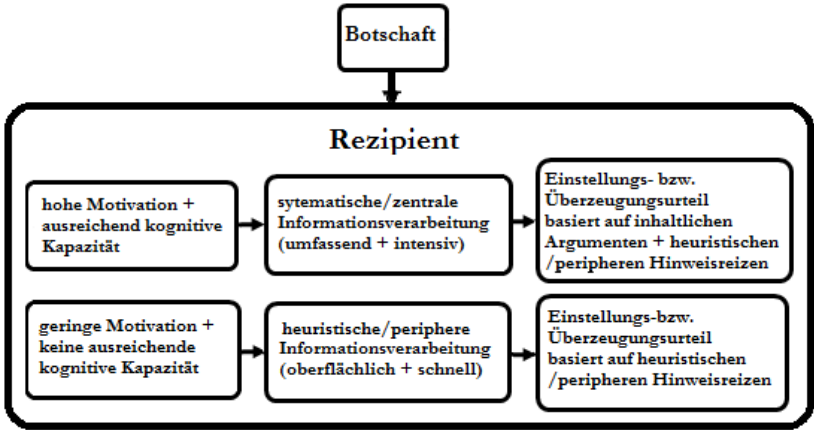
Botschaft

Rezipient

hohe Motivation + ausreichend kognitive Kapazität

sytematische/zentrale Informationsverarbeitung (umfassend + intensiv)

Einstellungs- bzw. Überzeugungsurteil basiert auf inhaltlichen Argumenten + heuristischen /peripheren Hinweisreizen

geringe Motivation + keine ausreichende kognitive Kapazität

heuristische/periphere Informationsverarbeitung (oberflächlich + schnell)

Einstellungs-bzw. Überzeugungsurteil basiert auf heuristischen /peripheren Hinweisreizen